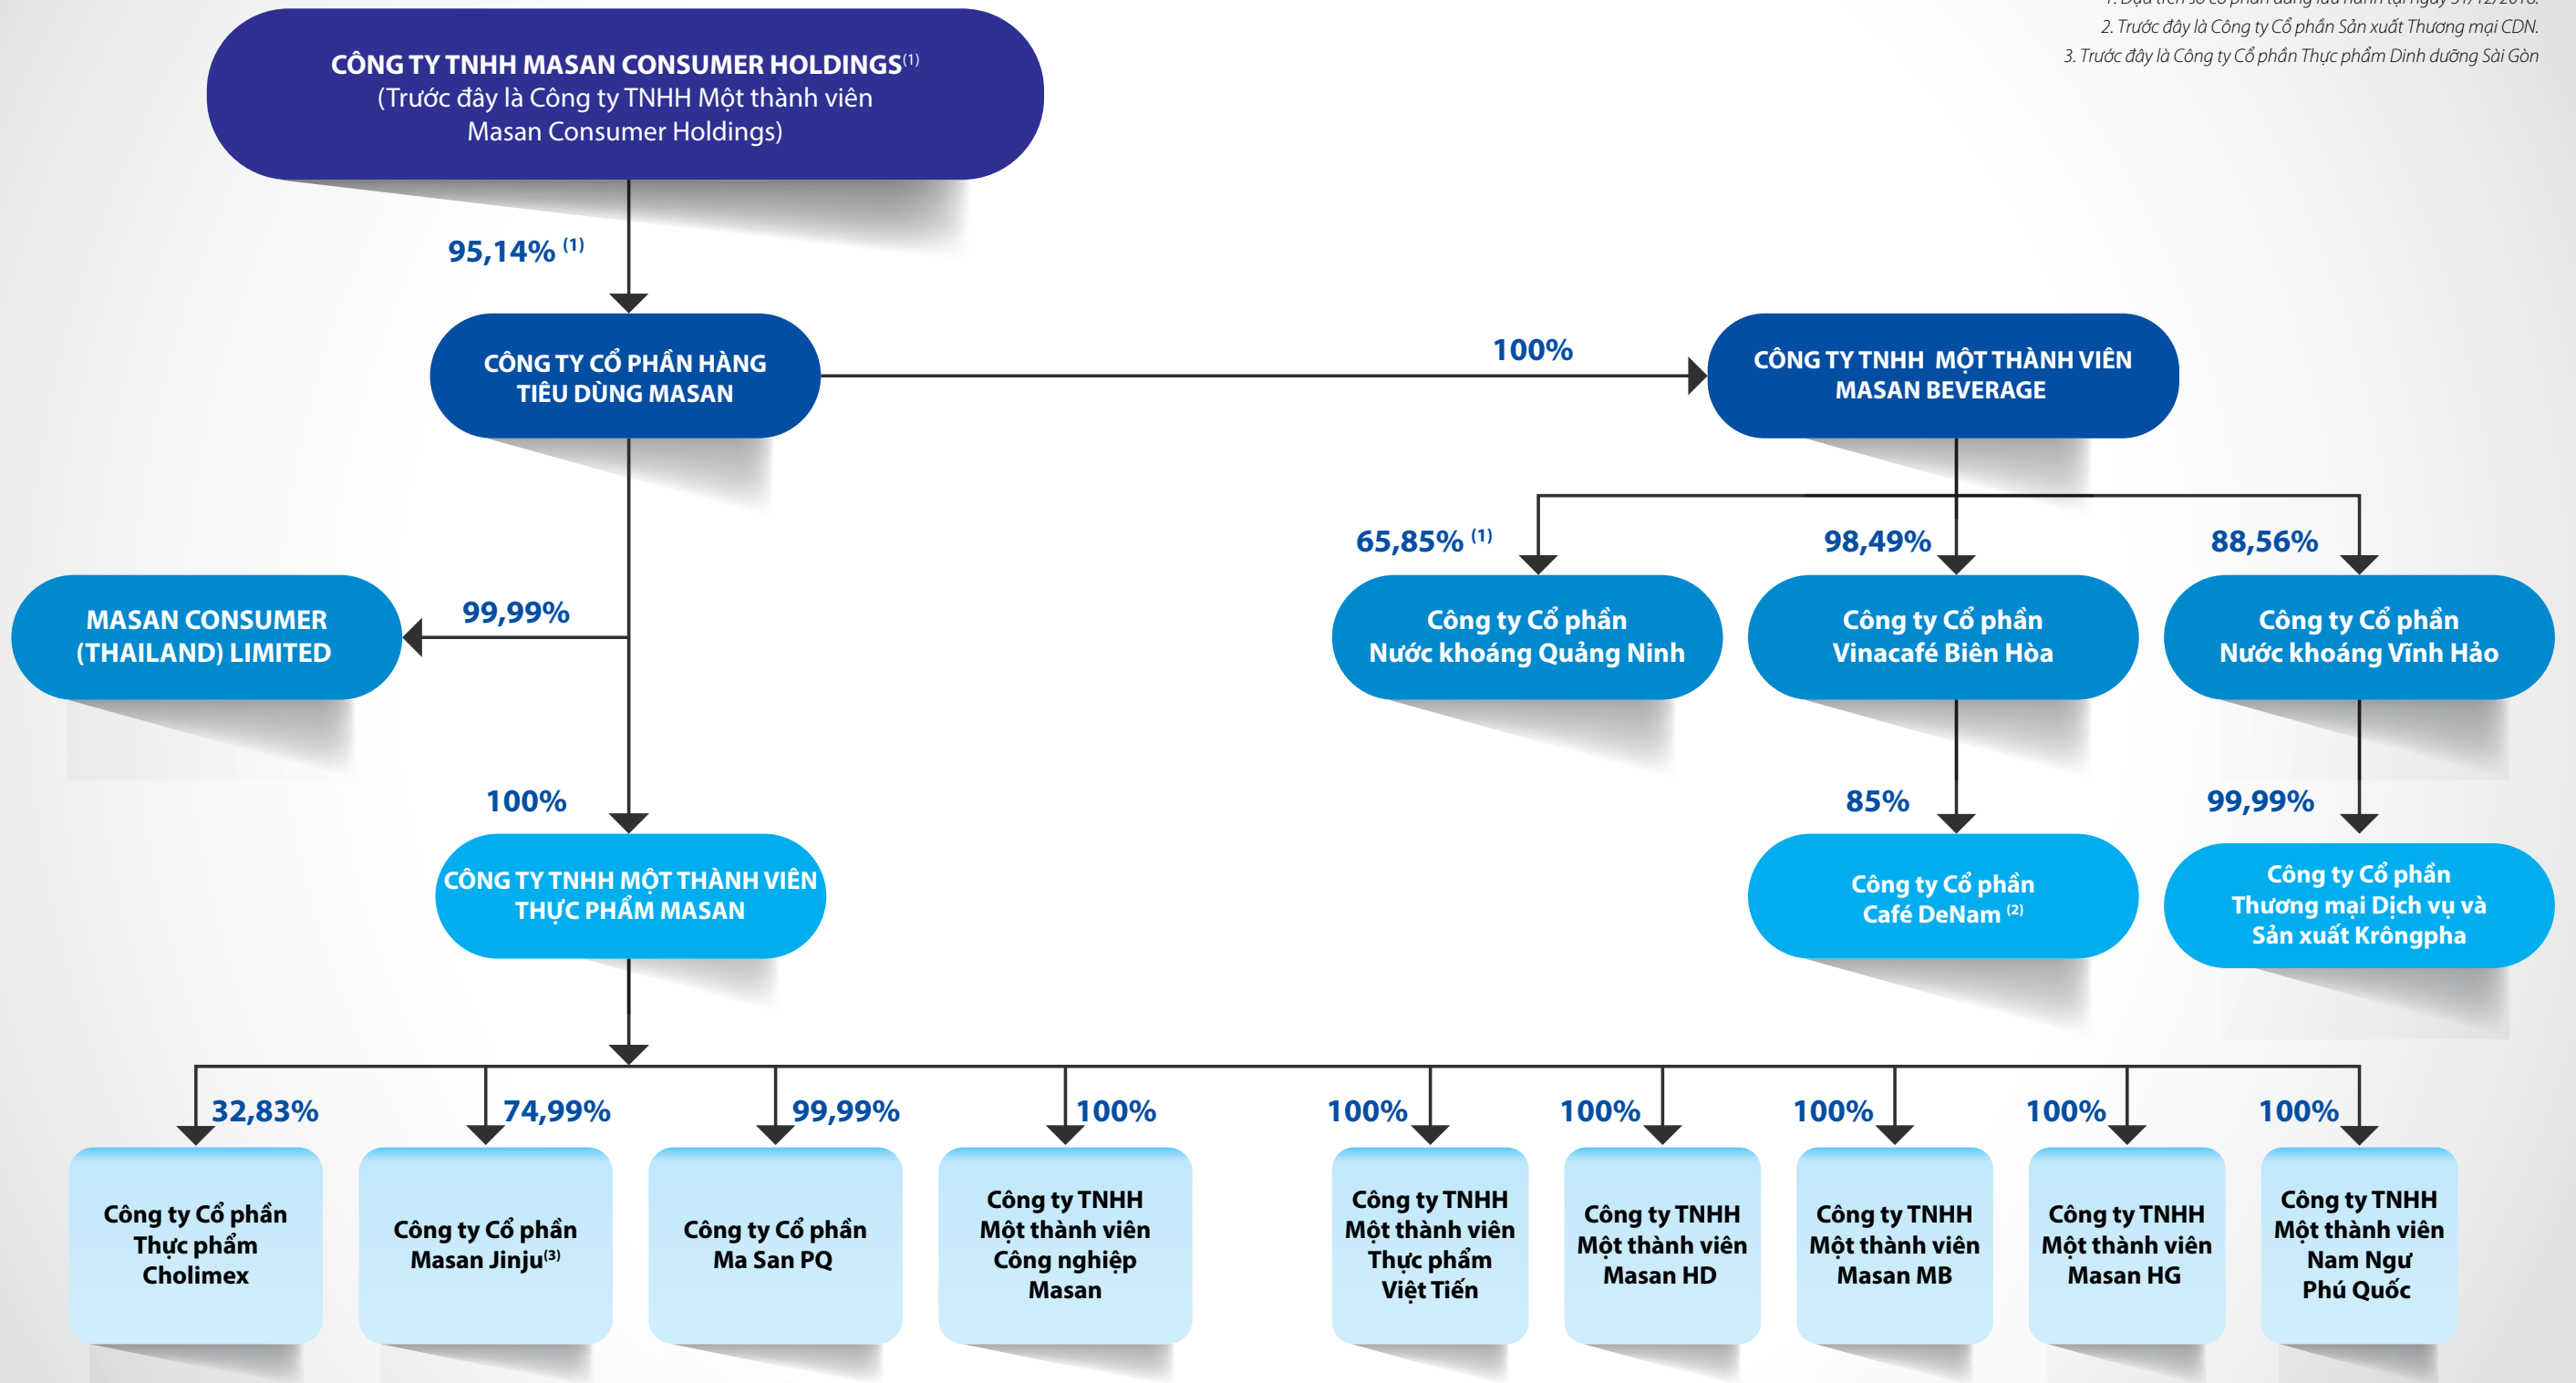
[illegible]
2. Trước đây là Công ty Cổ phần Sản xuất Thương mại CDN.
3. Trước đây là Công ty Cổ phần Thực phẩm Dinh dưỡng Sài Gòn

CÔNG TY TNHH MASAN CONSUMER HOLDINGS$^{(1)}$
(Trước đây là Công ty TNHH Một thành viên Masan Consumer Holdings)

95,14% $^{(1)}$

CÔNG TY CỔ PHẦN HÀNG TIÊU DÙNG MASAN

100%

CÔNG TY TNHH MỘT THÀNH VIÊN MASAN BEVERAGE

65,85% $^{(1)}$

98,49%

88,56%

99,99%

MASAN CONSUMER (THAILAND) LIMITED

Công ty Cổ phần Nước khoáng Quảng Ninh

Công ty Cổ phần Vinacafé Biên Hòa

Công ty Cổ phần Nước khoáng Vĩnh Hảo

100%

85%

99,99%

CÔNG TY TNHH MỘT THÀNH VIÊN THỰC PHẨM MASAN

Công ty Cổ phần Café DeNam $^{(2)}$

Công ty Cổ phần Thương mại Dịch vụ và Sản xuất Krôngpha

32,83%

74,99%

99,99%

100%

100%

100%

100%

100%

100%

Công ty Cổ phần Thực phẩm Cholimex

Công ty Cổ phần Masan Jinju$^{(3)}$

Công ty Cổ phần Ma San PQ

Công ty TNHH Một thành viên Công nghiệp Masan

Công ty TNHH Một thành viên Thực phẩm Việt Tiến

Công ty TNHH Một thành viên Masan HD

Công ty TNHH Một thành viên Masan MB

Công ty TNHH Một thành viên Masan HG

Công ty TNHH Một thành viên Nam Ngư Phú Quốc